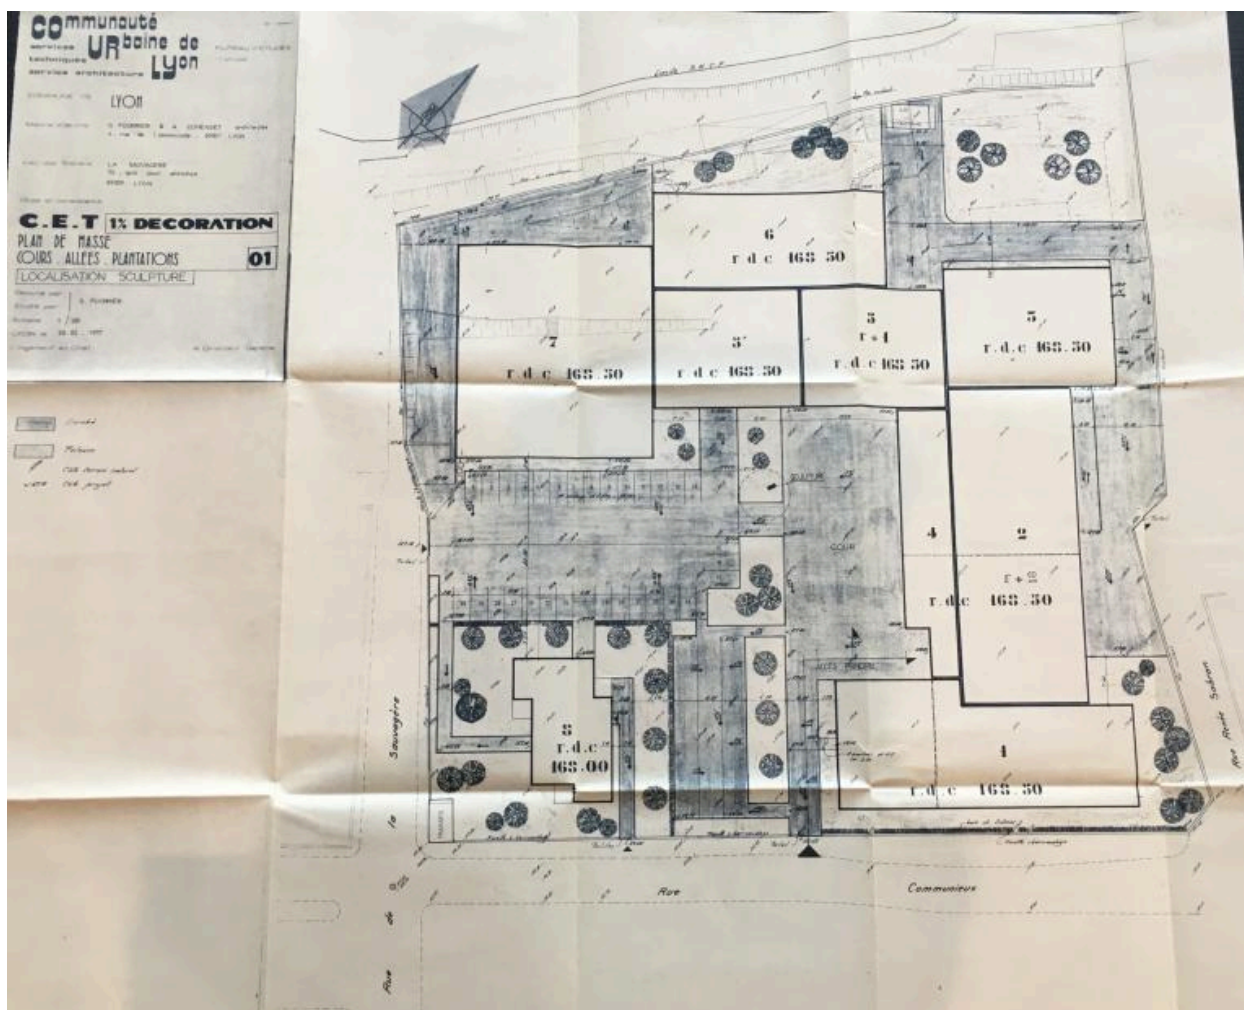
COmmunauté URbaine de Lyon
services techniques service architecture

LYON

C.E.T 1% DECORATION
PLAN DE MASSE
COURS . ALLEES . PLANTATIONS
01
LOCALISATION SCULPTURE

6
r d c 168 50

7
r d c 168 50

3'
r d c 168 50

3
r+1
r d c 168 50

5
r d c 168 50

4
r d c

2
r+2
168 50

8
r d c
168 00

1
r d c 168 50

COUR

Rue Communieu

Rue de la Sauvegarde

Rue André Sabran